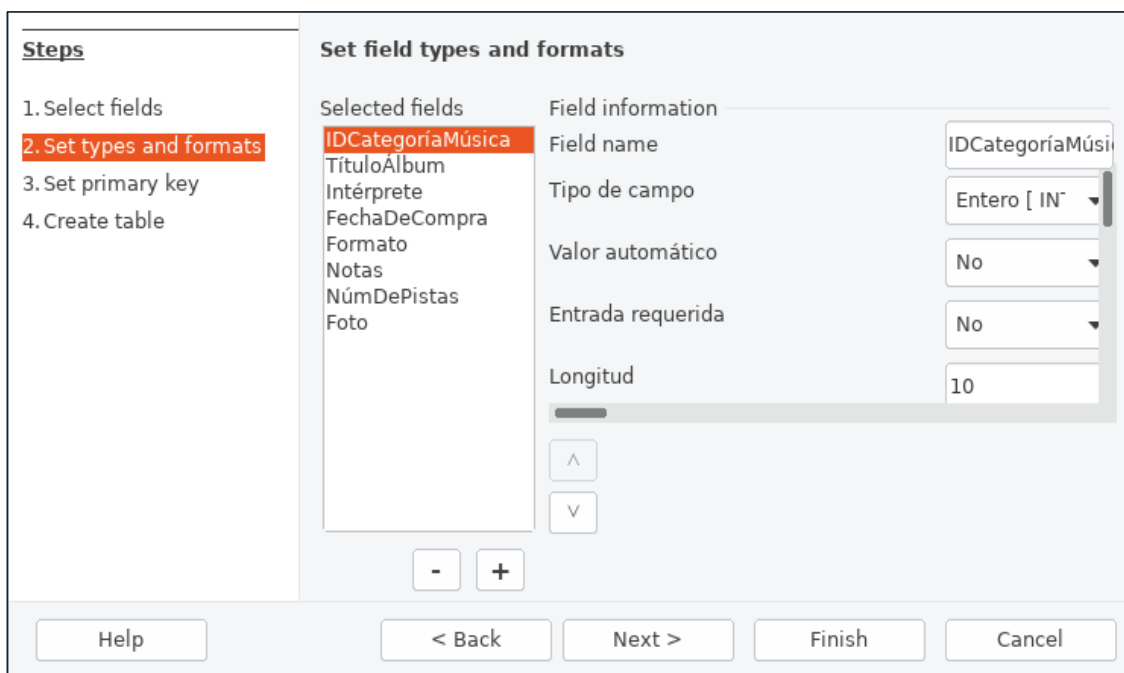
Steps

1. Select fields
2. Set types and formats
3. Set primary key
4. Create table

Set field types and formats

Selected fields
IDCategoríaMúsica
TítuloÁlbum
Intérprete
FechaDeCompra
Formato
Notas
NúmDePistas
Foto

-
+

Field information
Field name
IDCategoríaMúsi
Tipo de campo
Entero [ IN
Valor automático
No
Entrada requerida
No
Longitud
10

^
v

Help
< Back
Next >
Finish
Cancel